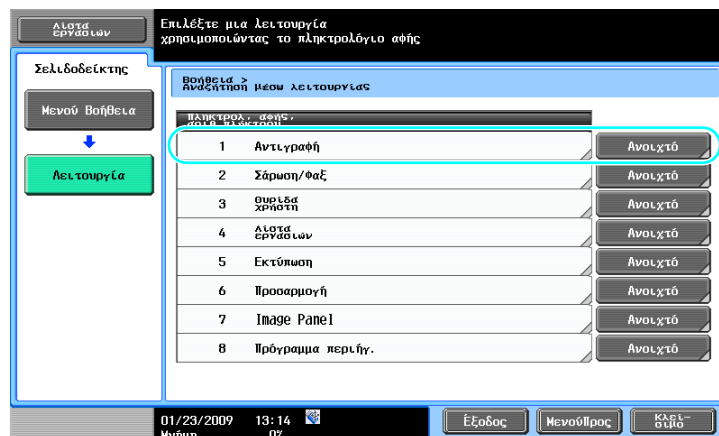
Λίστα εργασιών

Επιλέξτε μια λειτουργία χρησιμοποιώντας το πληκτρολόγιο αφής

Σελιδοδείκτης

Μενού Βοήθεια

Λειτουργία

Βοήθεια > Αναζήτηση μέσω λειτουργίας

Πληκτρολ. αφής, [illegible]

1 Αντιγραφή Ανοιχτό
2 Σάρωση/Φαξ Ανοιχτό
3 Θυρίδα χρήστη Ανοιχτό
4 Λίστα εργασιών Ανοιχτό
5 Εκτύπωση Ανοιχτό
6 Προσαρμογή Ανοιχτό
7 Image Panel Ανοιχτό
8 Πρόγραμμα περιήγ. Ανοιχτό

01/23/2009 13:14
Μνήμη 0%

Έξοδος
ΜενούΠρος
Κλεί- σιμο